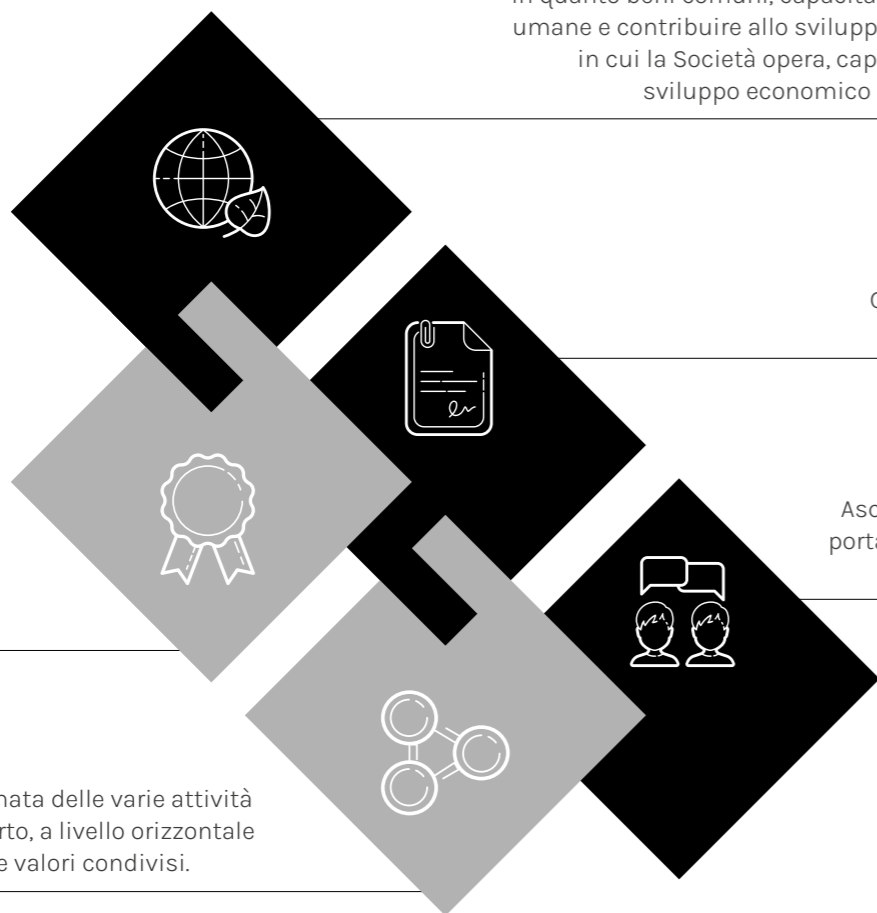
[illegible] in quanto beni comuni, capacità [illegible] umane e contribuire allo svilupp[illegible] in cui la Società opera, cap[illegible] sviluppo economico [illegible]

C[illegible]

Asc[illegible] porta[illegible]

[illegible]nata delle varie attività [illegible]rto, a livello orizzontale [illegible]e valori condivisi.